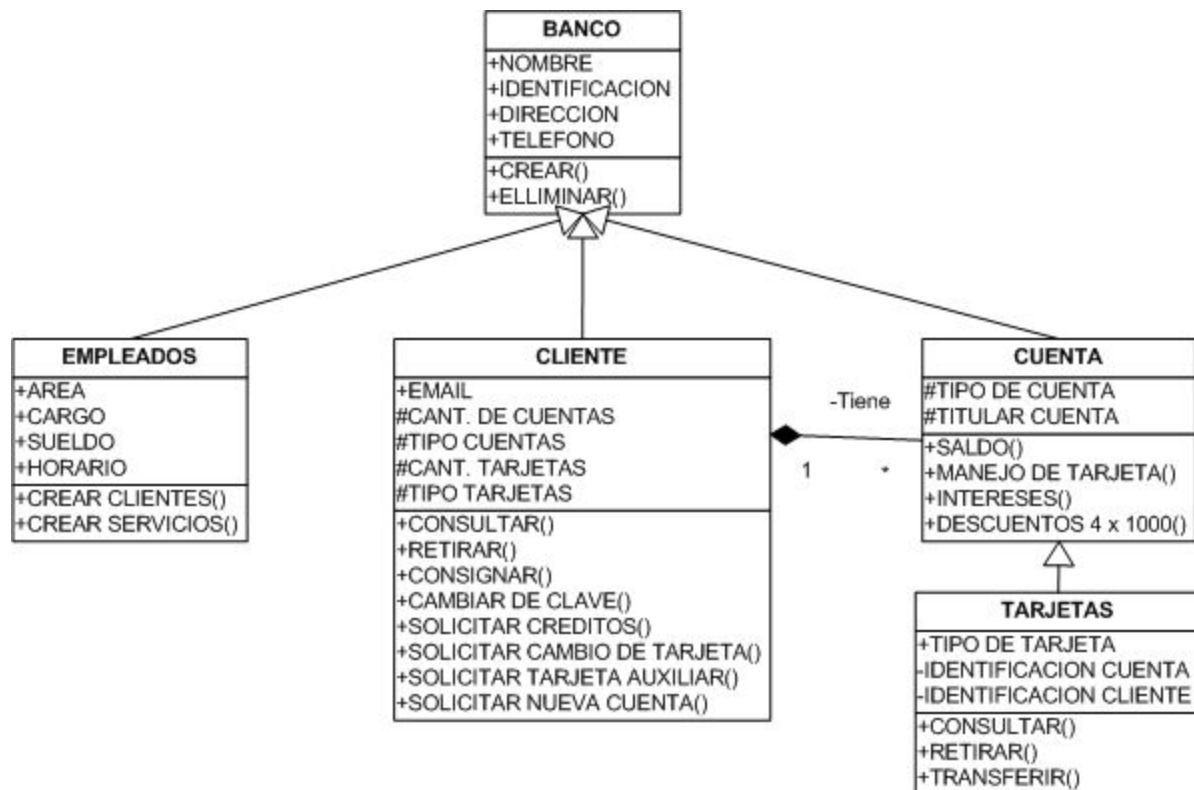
BANCO
+NOMBRE
+IDENTIFICACION
+DIRECCION
+TELEFONO
+CREAR()
+ELLIMINAR()

EMPLEADOS
+AREA
+CARGO
+SUELDO
+HORARIO
+CREAR CLIENTES()
+CREAR SERVICIOS()

CLIENTE
+EMAIL
#CANT. DE CUENTAS
#TIPO CUENTAS
#CANT. TARJETAS
#TIPO TARJETAS
+CONSULTAR()
+RETIRAR()
+CONSIGNAR()
+CAMBIAR DE CLAVE()
+SOLICITAR CREDITOS()
+SOLICITAR CAMBIO DE TARJETA()
+SOLICITAR TARJETA AUXILIAR()
+SOLICITAR NUEVA CUENTA()

-Tiene
1
*

CUENTA
#TIPO DE CUENTA
#TITULAR CUENTA
+SALDO()
+MANEJO DE TARJETA()
+INTERESES()
+DESCUENTOS 4 x 1000()

TARJETAS
+TIPO DE TARJETA
-IDENTIFICACION CUENTA
-IDENTIFICACION CLIENTE
+CONSULTAR()
+RETIRAR()
+TRANSFERIR()